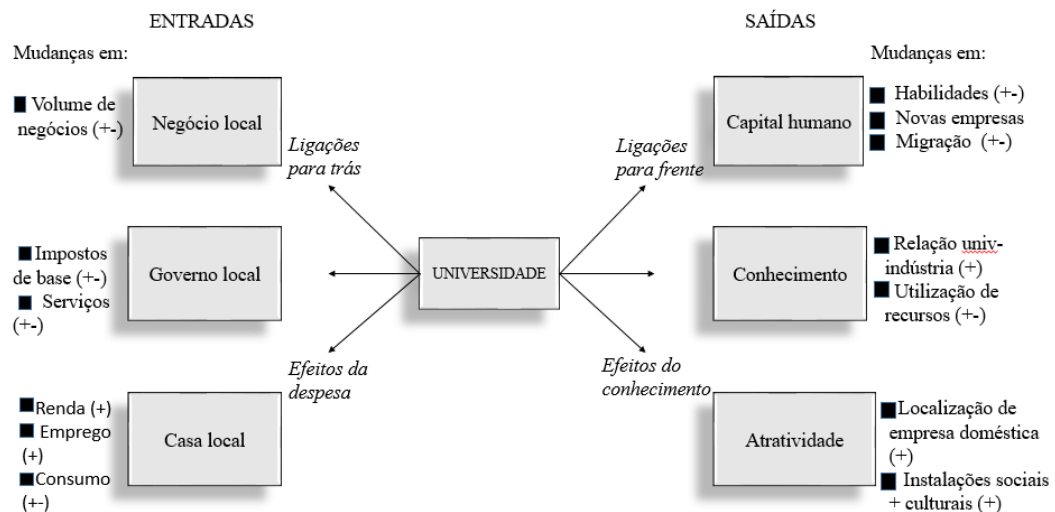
ENTRADAS

SAÍDAS

Mudanças em:

■ Volume de negócios (+-)

Negócio local

■ Impostos de base (+-)
■ Serviços (+-)

Governo local

■Renda (+)
■ Emprego (+)
■Consumo (+-)

Casa local

Ligações para trás

Efeitos da despesa

UNIVERSIDADE

Ligações para frente

Efeitos do conhecimento

Mudanças em:

Capital humano

■ Habilidades (+-)
■ Novas empresas
■ Migração (+-)

Conhecimento

■ Relação univ-indústria (+)
■ Utilização de recursos (+-)

Atratividade

■ Localização de empresa doméstica (+)
■ Instalações sociais + culturais (+)